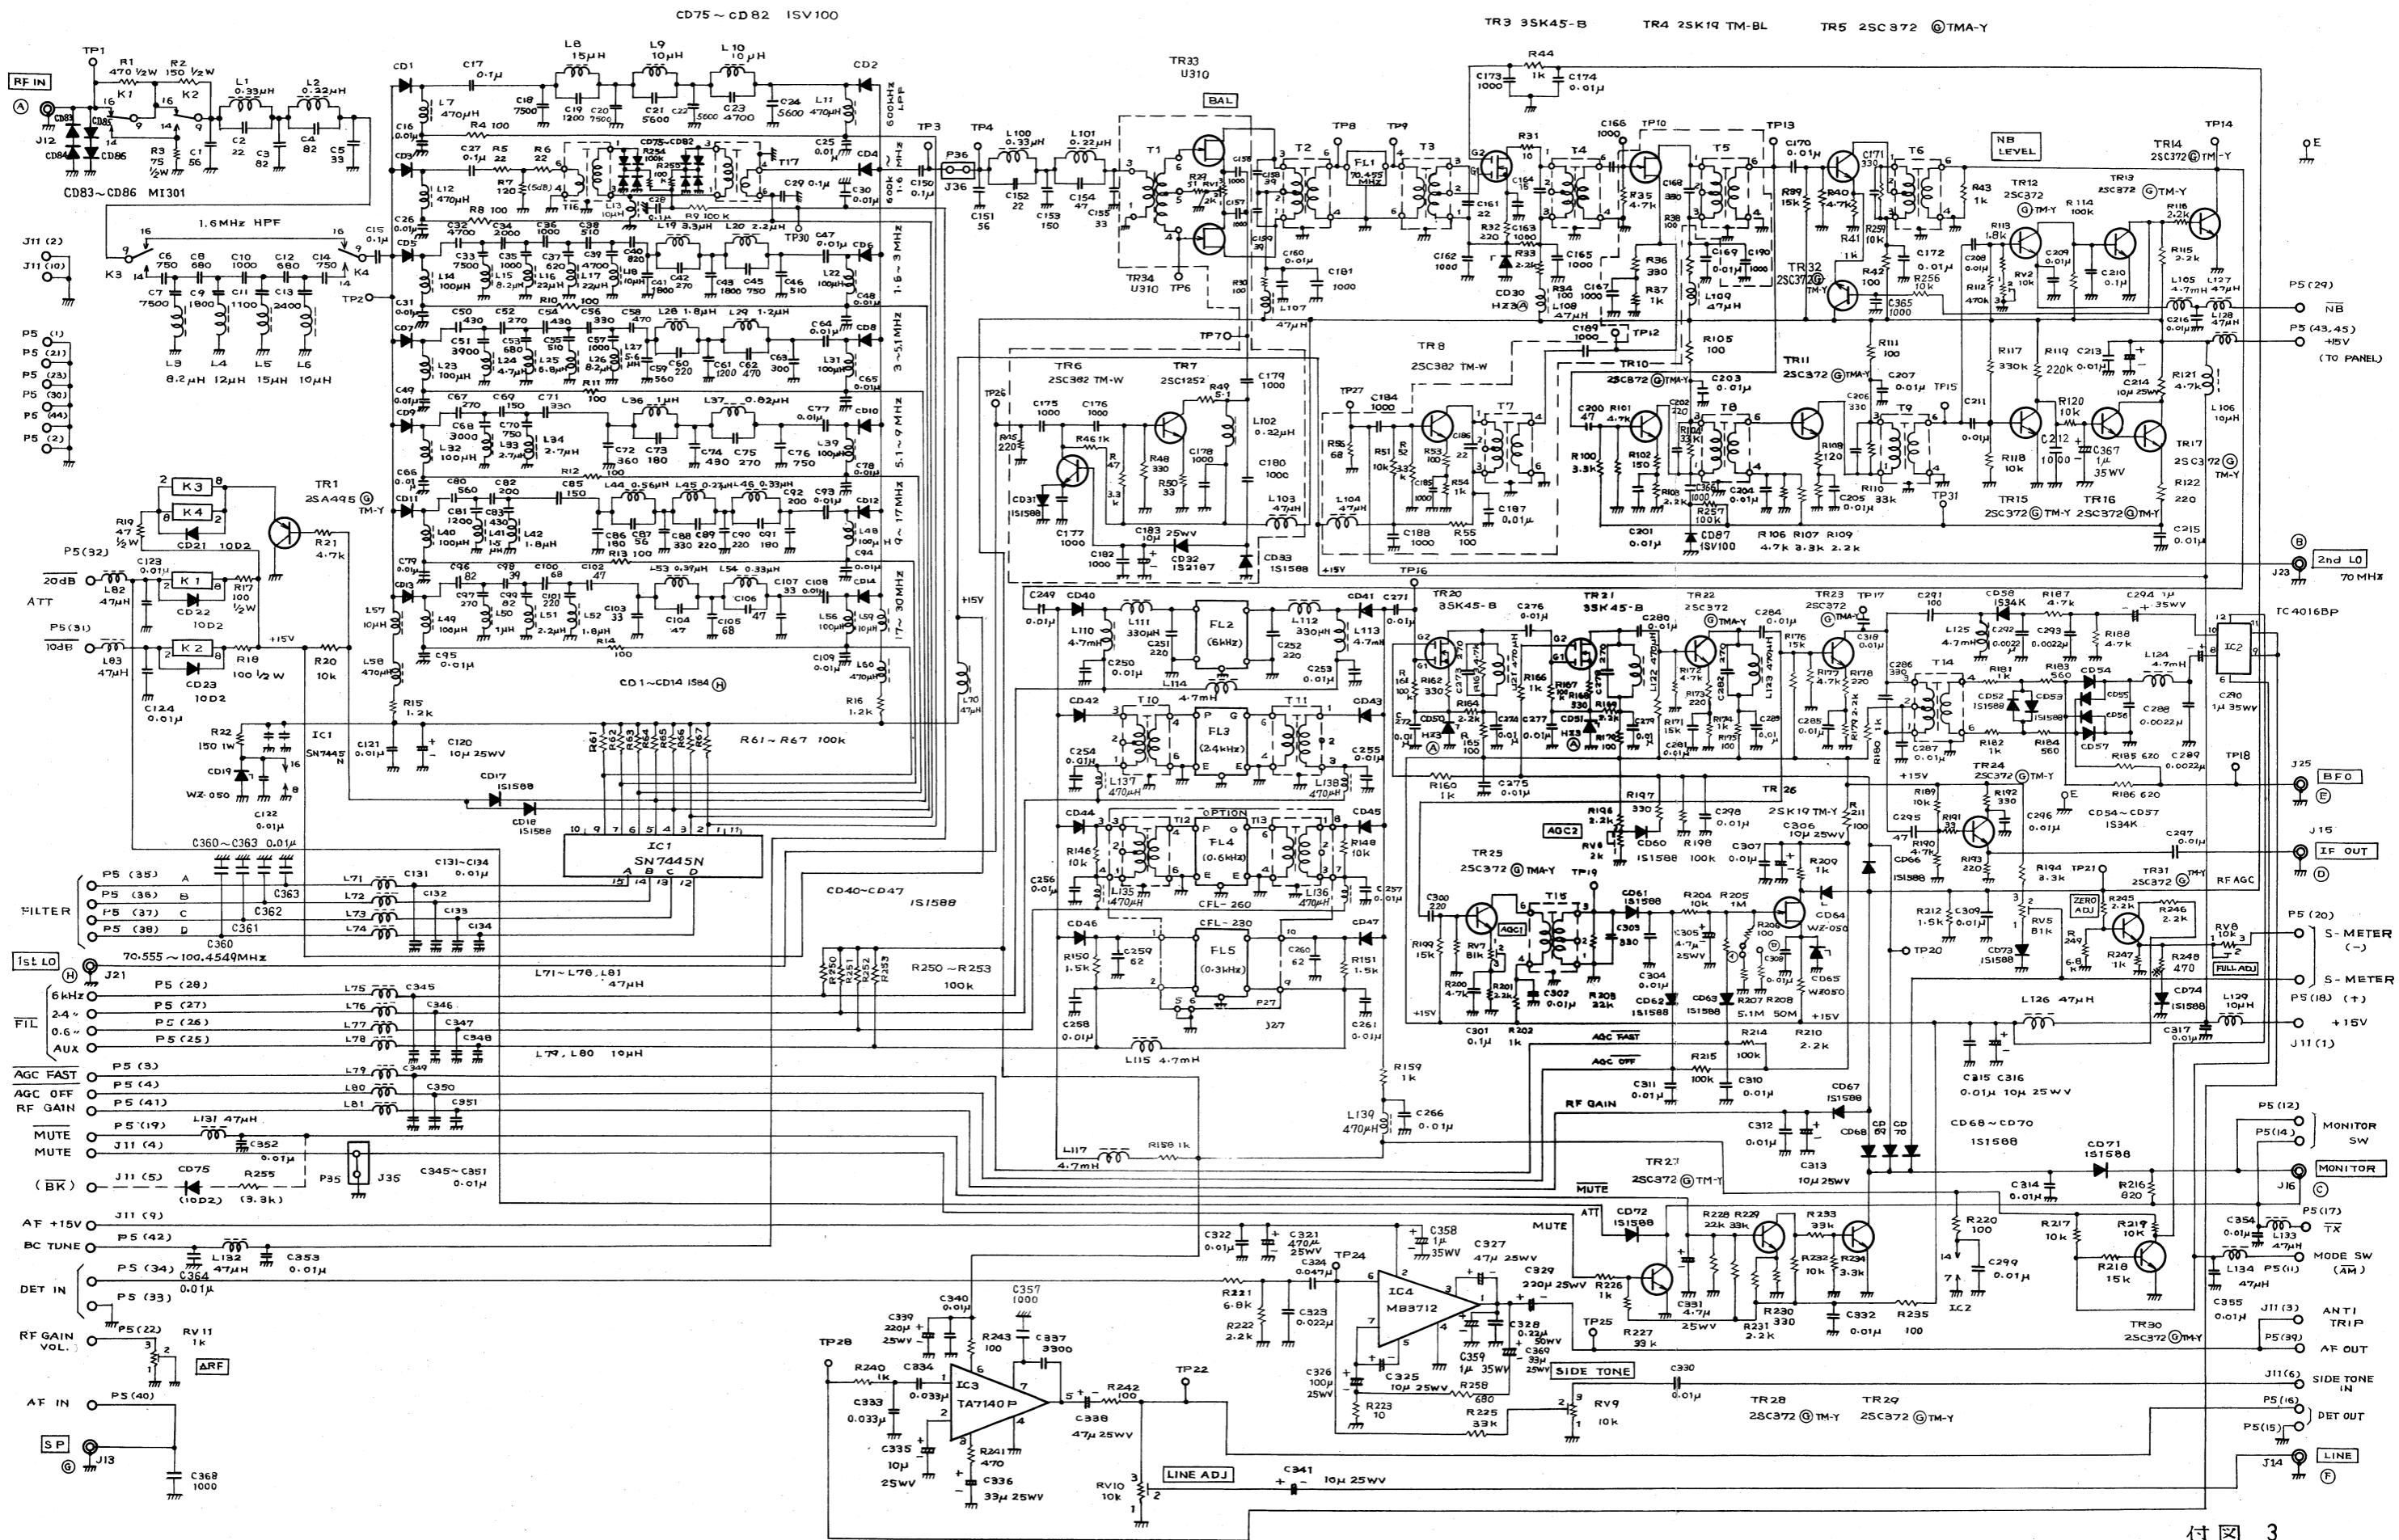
CD75～CD82 ISV100

TR3 3SK45-B TR4 2SK19 TM-BL TR5 2SC372 ⓖTMA-Y

RF IN
TP1
R1 470 1/2W
R2 150 1/2W
K1
K2
L1 0.33μH
L2 0.22μH
C1 56
C2 22
C3 82
C4 82
C5 33
R3 75 1/2W
J12
CD83
CD84
CD85
CD86
CD83～CD86 MI301
1.6MHz HPF
K3
K4
C15 0.1μ
C6 750
C7 7500
C8 680
C9 1800
C10 1000
C11 1100
C12 680
C13 2400
C14 750
L3 8.2μH
L4 12μH
L5 15μH
L6 10μH
TP2
J11 (2)
J11 (10)
P5 (1)
P5 (21)
P5 (23)
P5 (30)
P5 (44)
P5 (2)

CD1
C17 0.1μ
L8 15μH
L9 10μH
L10 10μH
CD2
L7 470μH
C16 0.01μ
R4 100
C18 7500
C19 1200
C20 7500
C21 5600
C22 5600
C23 4700
C24 5600
L11 470μH
500kHz LPF
C25 0.01μ
CD3
C27 0.1μ
R5 22
R6 22
CD4
R7 120 (5dB)
R254 100k
R255 100k
T16
T17
L13
C28 0.1μ
R9 100k
C29 0.1μ
C30 0.01μ
600k～1.6MHz
L12 470μH
R8 100
C26 0.01μ
CD5
C32 4700
C34 2000
C36 1000
C38 510
C40 820
L19 3.3μH
L20 2.2μH
C47 0.01μ
CD6
TP30
C33 7500
C35 1000
C37 620
C39 4700
L14 100μH
L15 8.2μH
L16 22μH
L17 22μH
L18 10μH
C41 1800
C42 270
C43 1800
C45 750
C46 510
L22 100μH
C48 0.01μ
1.6～3MHz
C31 0.01μ
R10 100
CD7
C50 430
C52 270
C54 430
C56 330
C58 470
L28 1.8μH
L29 1.2μH
C64 0.01μ
CD8
C51 3900
C53 680
C55 510
C57 1000
L23 100μH
L24 4.7μH
L25 6.8μH
L26 8.2μH
L27 5.6μH
C59 560
C60 220
C61 1200
C62 470
C63 300
L31 100μH
C65 0.01μ
3～5.1MHz
R11 100
C49 0.01μ
CD9
C67 270
C69 150
C71 330
L36 1μH
L37 0.82μH
C77 0.01μ
CD10
C68 3000
C70 750
L33 2.7μH
L34 2.7μH
L32 100μH
C72 360
C73 180
C74 490
C75 270
C76 750
L39 100μH
C78 0.01μ
5.1～9MHz
R12 100
C66 0.01μ
CD11
C80 560
C82 200
C85 150
L44 0.56μH
L45 0.27μH
L46 0.33μH
C92 200
C93 0.01μ
CD12
C81 1200
C83 430
C84 1.5
L40 100μH
L41 1.5
L42 1.8μH
C86 180
C87 56
C88 330
C89 220
C90 220
C91 180
L48 100μH
C94 0.01μ
9～17MHz
R13 100
C79 0.01μ
CD13
C96 82
C98 39
C100 68
C102 47
L53 0.37μH
L54 0.33μH
C107 33
C108 0.01μ
CD14
C97 270
C99 82
C101 220
L49 100μH
L50 1μH
L51 2.2μH
L52 1.8μH
C103 33
C104 47
C105 68
C106 47
L56 100μH
L59 10μH
17～30MHz
R14 100
L57 10μH
L58 470μH
C95 0.01μ
C109 0.01μ
L60 470μH
CD1～CD14 1584 ⒽⒽ
R15 1.2k
R16 1.2k
C121 0.01μ
C120 10μ 25WV
R61 R62 R63 R64 R65 R66 R67
R61～R67 100k
+15V
L70 47μH

K3
K4
R19 47 1/2W
CD21 10D2
TR1 2SA495 ⓖ TM-Y
R21 4.7k
P5(32)
20dB ATT
L82 47μH
C123 0.01μ
K1
CD22 10D2
R17 100 1/2W
+15V
P5(31)
10dB
L83 47μH
K2
CD23 10D2
R18 100 1/2W
R20 10k
C124 0.01μ
R22 150 1W
CD19 WZ-050
C122 0.01μ
IC1 SN7445N
CD17 1S1588
CD18 1S1588
IC1 SN7445N
C360～C363 0.01μ
C131～C134 0.01μ
FILTER
P5 (35) A
P5 (36) B
P5 (37) C
P5 (38) D
L71 L72 L73 L74
C131 C132 C133 C134
C360 C361 C362 C363
1st LO
J21
70.555～100.4549MHz
L71～L78, L81 47μH
P5 (28)
P5 (27)
P5 (26)
P5 (25)
6kHz
2.4
0.6
AUX
FIL
L75 L76 L77 L78
C345 C346 C347 C348
L79, L80 10μH
AGC FAST
AGC OFF
RF GAIN
P5 (3)
P5 (4)
P5 (41)
L79 L80 L81
C349 C350 C351
MUTE
MUTE
P5 (19)
J11 (4)
L131 47μH
C352 0.01μ
(BK)
J11 (5)
CD75 (10D2)
R255 (3.3k)
P35 J35
C345～C351 0.01μ
AF +15V
J11 (9)
BC TUNE
P5 (42)
L132 47μH
C353 0.01μ
DET IN
P5 (34)
C364 0.01μ
P5 (33)
RF GAIN VOL.
P5(22)
RV11 1k
ΔRF
AF IN
P5 (40)
SP
J13
C368 1000
CD40～CD47 1S1588
R250～R253 100k
R250 R251 R252 R253

TP3
TP4
P36
J36
L100 0.33μH
L101 0.22μH
C150 0.1μ
C151 56
C152 22
C153 150
C154 47
C155 33
TR33 U310
BAL
T1
R29 5.1k
RV1 2k
C156 1000
C157 1000
C158 39
C159 39
TR34 U310
TP6
R30 100
L107 47μH
TP7
T2
TP8
TP9
FL1 70.455MHz
T3
C160 0.01μ
C161 22
C181 1000
C162 1000
G2 G1
R31 10
C164 15
C163 1000
R32 220
R33 2.2k
CD30 HZ3 Ⓐ
R34 100
L108 47μH
C165 1000
C166 1000
TP10
T4
R35 4.7k
C167 1000
C168 330
R38 100
R36 390
R37 1k
C173 1000
R44 1k
C174 0.01μ
T5
TP13
C170 0.01μ
C169 0.01μ
C190 1000
L109 47μH
C171 330
T6
R43 1k
R39 15k
R40 4.7k
R41 10k
R42 100
R259 10k
TR32 2SC372 ⓖ TM-Y
C172 0.01μ
R256 10k
C365 1000
NB LEVEL
TR12 2SC372 ⓖ TM-Y
TR13 2SC372 ⓖ TM-Y
TR14 2SC372 ⓖ TM-Y
TP14
E
R113 1.8k
R112 470k
C208 0.01μ
RV2 10k
C209 0.01μ
R114 100k
C210 0.1μ
R116 2.2k
R115 2.2k
L105 4.7mH
L127 47μH
C216 0.01μ
L128 47μH
P5 (29) NB
P5 (43,45) +15V (TO PANEL)
C189 1000
TP12
TR10
R105 100
R111 100
TR11 2SC372 ⓖ TMA-Y
C203 0.01μ
C207 0.01μ
TP15
R117 330k
R119 220k
C213 0.01μ
C214 10μ 25WV
R121 4.7k
L106 10μH
TR6 2SC382 TM-W
TR7 2SC1252
TP26
C175 1000
C176 1000
R49 5.1
C179 1000
L102 0.22μH
R45 220
R46 1k
R47 1k
R48 330
R50 33
C178 1000
C180 1000
CD31 1S1588
C177 1000
C183 10μ 25WV
CD32 1S2187
L103 47μH
C182 1000
CD33 1S1588
TR8 2SC382 TM-W
TP27
C184 1000
R56 68
R51 10k
R52 33k
R53 100
C185 0.01μ
R54 1k
C186 22
T7
L104 47μH
C188 1000
R55 100
C187 0.01μ
+15V
TR9 2SC372 ⓖ TMA-Y
C200 47
R101 4.7k
R100 3.3k
C202 220
R104 33k
T8
R102 150
R103 2.2k
C366 1000
C204 0.01μ
R257 100k
CD87 1SV100
C201 0.01μ
R106 4.7k
R107 3.3k
R109 2.2k
R108 120
C206 330
T9
R110 33k
C205 0.01μ
TP31
C211 0.01μ
R118 10k
R120 10k
C212 1000
C367 1μ 35WV
TR15 2SC372 ⓖ TM-Y
TR16 2SC372 ⓖ TM-Y
TR17 2SC372 ⓖ TM-Y
R122 220
C215 0.01μ
2nd LO
J23
70MHz

TP16
C249 0.01μ
CD40
L111 330μH
FL2 (6kHz)
L112 330μH
CD41
C271 0.01μ
L110 4.7mH
C251 220
C252 220
L113 4.7mH
C250 0.01μ
L114 4.7mH
C253 0.01μ
CD42
T10
FL3 (2.4kHz)
T11
CD43
C254 0.01μ
L137 470μH
L138 470μH
C255 0.01μ
OPTION
CD44
T12
FL4 (0.6kHz)
T13
CD45
R146 10k
R148 10k
C256 0.01μ
L135 470μH
L136 470μH
CFL-260
C257 0.01μ
CD46
CFL-230
CD47
R150 1.5k
C259 62
FL5 (0.3kHz)
C260 62
R151 1.5k
C258 0.01μ
P27
J27
C261 0.01μ
L115 4.7mH
R159 1k
L139 470μH
C266 0.01μ
L117 4.7mH
R158 1k
TR20 3SK45-B
TR21 3SK45-B
C276 0.01μ
C280 0.01μ
R161 100
R162 330
L116 470μH
L121 470μH
R164 2.2k
R165 100
CD50 HZ3
C272 0.01μ
C274 0.01μ
R166 1k
R167 100
R168 330
R169 2.2k
CD51 HZ3
R170 100
C277 0.01μ
C278 0.01μ
L122 470μH
C279 0.01μ
R160 1k
C275 0.01μ
TR22 2SC372 ⓖ TMA-Y
C284 0.01μ
C282
R172 4.7k
R173 220
R171 15k
R174 1k
R175 100
C281 0.01μ
C283 0.01μ
L123 470μH
TR23 2SC372 ⓖ TMA-Y
TP17
R176 15k
R177 4.7k
R178 220
R179 2.2k
C318 0.01μ
C285 0.01μ
R180 1k
C286 390
T14
C287 0.01μ
C291 100
L125 4.7mH
CD58 1S34K
R187 4.7k
C292 0.0022μ
C293 0.0022μ
R188 4.7k
C294 1μ 35WV
TC4016BP
IC2
R181 1k
R183 560
CD54
L124 4.7mH
CD52 1S1588
CD53 1S1588
CD55
CD56
C288 0.0022μ
C290 1μ 35WV
R182 1k
R184 560
CD57
R185 620
C289 0.0022μ
R186 620
TP18
CD54～CD57 1S34K
J25 BFO Ⓔ
TR26 2SK19 TM-Y
R197 330
R196 2.2k
RV6 2k
CD60 1S1588
R198 100k
C298 0.01μ
C306 10μ 25WV
C307 0.01μ
R209 1k
R211 10
AGC2
+15V
R189 10k
TR24 2SC372 ⓖ TM-Y
R192 330
C296 0.01μ
C295 47
R191 33
R190 4.7k
CD66 1S1588
R193 220
R194 3.3k
TP21
TR31 2SC372 ⓖ TM-Y
RF AGC
C297 0.01μ
J15
IF OUT Ⓓ
TR25 2SC372 ⓖ TMA-Y
TP19
C300 220
AGC1
T15
CD61 1S1588
R204 10k
R205 1M
CD64 WZ-050
R199 15k
RV7 81k
C303 330
C305 4.7μ 25WV
R206 100
C308 0.01μ
CD65 WZ050
R200 4.7k
R201 1.8k
C302 0.01μ
C304 0.01μ
CD62 1S1588
CD63 1S1588
R203 22k
R207 5.1M
R208 50M
+15V
C301 0.1μ
R202 1k
AGC FAST
AGC OFF
R214 100k
R210 2.2k
R215 100k
C311 0.01μ
C310 0.01μ
TP20
R212 1.5k
C309 0.01μ
CD73 1S1588
RV5 81k
ZERO ADJ
R245 2.2k
R246 2.2k
R249 6.8k
R247 1k
R248 470
RV8 10k
FULL ADJ
P5 (20)
S-METER (－)
S-METER
P5(18) (＋)
CD74 1S1588
L126 47μH
L129 10μH
+15V
J11 (1)
C317 0.01μ
C315 C316
0.01μ 10μ 25WV
CD67 1S1588
RF GAIN
C312 0.01μ
CD68
CD69
CD70
CD68～CD70 1S1588
P5 (12)
P5(14)
MONITOR SW
C313 10μ 25WV
CD71 1S1588
TR27 2SC372 ⓖ TM-Y
MONITOR
C314 0.01μ
R216 820
J16 Ⓒ
MUTE
ATT
CD72 1S1588
MUTE
R228 22k
R229 33k
R233 33k
R220 100
C299 0.01μ
IC2
R217 10k
R219 10k
C354 0.01μ
L133 47μH
P5(17) TX
R218 15k
L134 47μH
P5(11)
MODE SW (AM)
TR30 2SC372 ⓖ TM-Y
C355 0.01μ
J11 (3)
P5(39)
ANTI TRIP
AF OUT
C322 0.01μ
C321 470μ 25WV
C358 1μ 35WV
C327 47μ 25WV
C329 220μ 25WV
R226 1k
C331 4.7μ 25WV
R232 10k
R234 3.3k
R227 33k
R230 330
R231 2.2k
C332 0.01μ
R235 100
TP24
C324 0.047μ
IC4 MB3712
C328 0.22μ 50WV
C369 33μ 25WV
TP25
C359 1μ 35WV
R221 6.8k
C323 0.022μ
R222 2.2k
C326 100μ 25WV
C325 10μ 25WV
R258 680
R223 10
R225 33k
SIDE TONE
C330 0.01μ
RV9 10k
TR28 2SC372 ⓖ TM-Y
TR29 2SC372 ⓖ TM-Y
J11(6)
SIDE TONE IN
P5(16)
P5(15)
DET OUT
LINE
J14 Ⓕ
TP28
C339 220μ 25WV
C340 0.01μ
C357 1000
R243 100
C337 3300
R240 1k
C334 0.033μ
C333 0.033μ
IC3 TA7140P
C335 10μ 25WV
R241 470
C336 33μ 25WV
R242 100
TP22
C338 47μ 25WV
RV10 10k
LINE ADJ
C341 10μ 25WV
付図 3